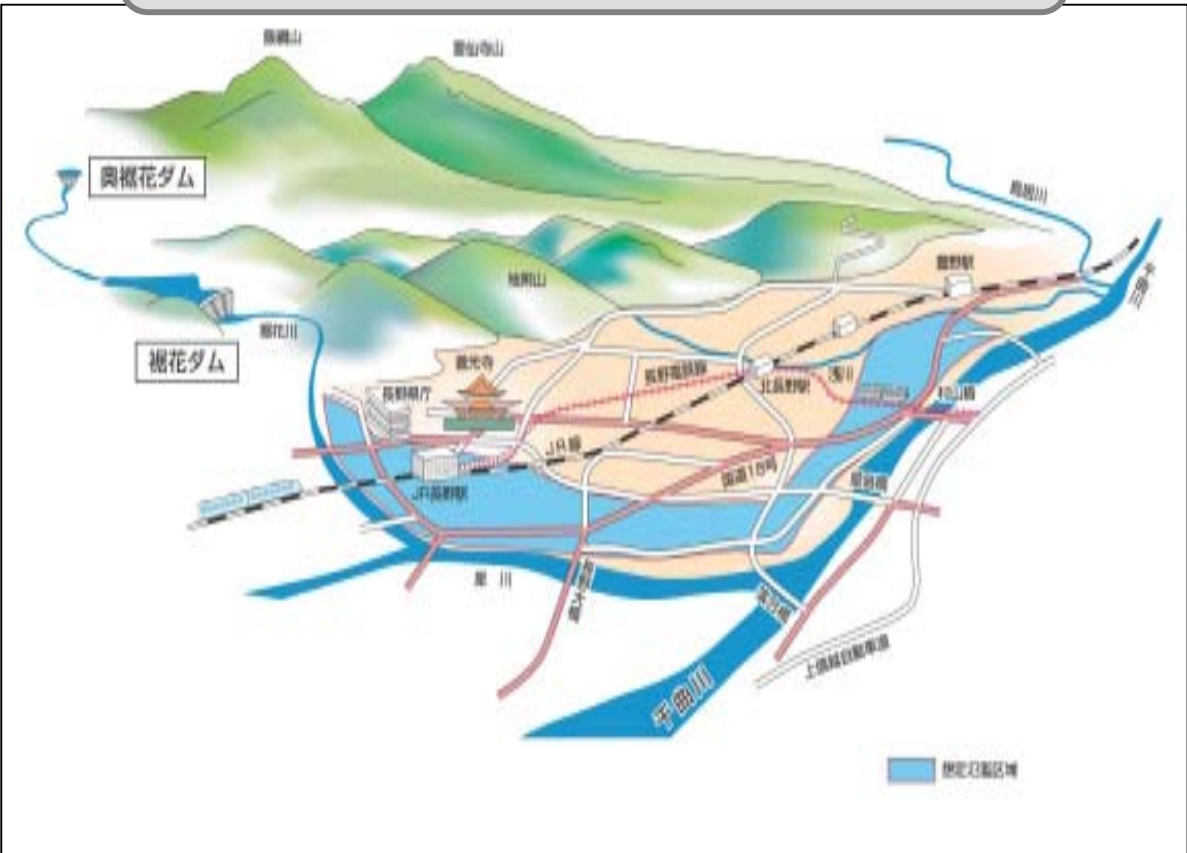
飯縄山

霊仙寺山

奥裾花ダム

鳥居川

豊野駅

三才

地附山

裾花ダム

裾花川

善光寺

長野県庁

長野電鉄線

北長野駅

浅川

村山橋

JR線

国道18号

JR長野駅

屋島橋

犀 川

丹波島橋

落合橋

上信越自動車道

千曲川

想定氾濫区域